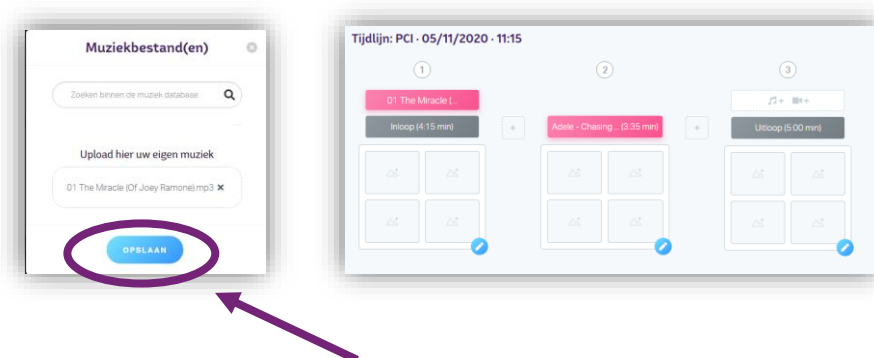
Muziekbestand(en)

Zoeken binnen de muziek database

Upload hier uw eigen muziek

01 The Miracle (Of Joey Ramone).mp3 ×

OPSLAAN

Tijdlijn: PCI · 05/11/2020 · 11:15

1

01 The Miracle (...

Inloop (4:15 min)

+

2

Adele - Chasing ... (3:35 min)

+

3

Uitloop (5:00 min)